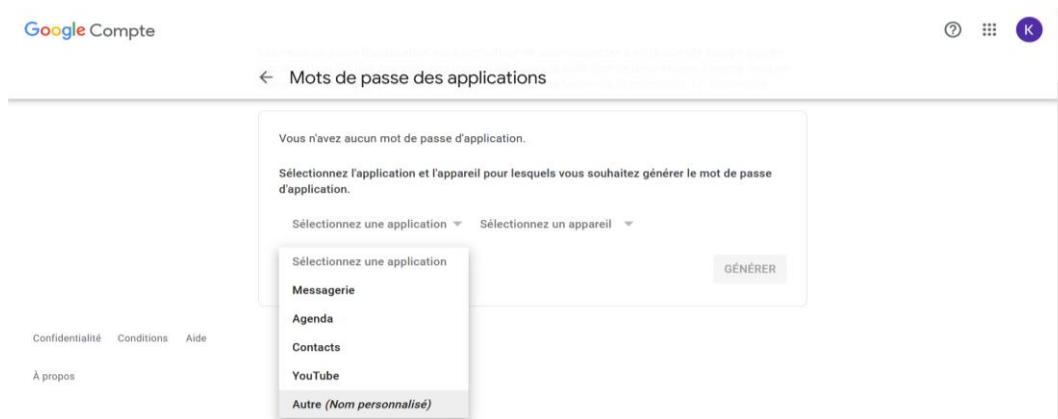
Google Compte

K

← Mots de passe des applications

Vous n'avez aucun mot de passe d'application.

Sélectionnez l'application et l'appareil pour lesquels vous souhaitez générer le mot de passe d'application.

Sélectionnez une application ▾ Sélectionnez un appareil ▾

Sélectionnez une application

Messagerie

Agenda

Contacts

YouTube

Autre *(Nom personnalisé)*

GÉNÉRER

Confidentialité Conditions Aide

À propos